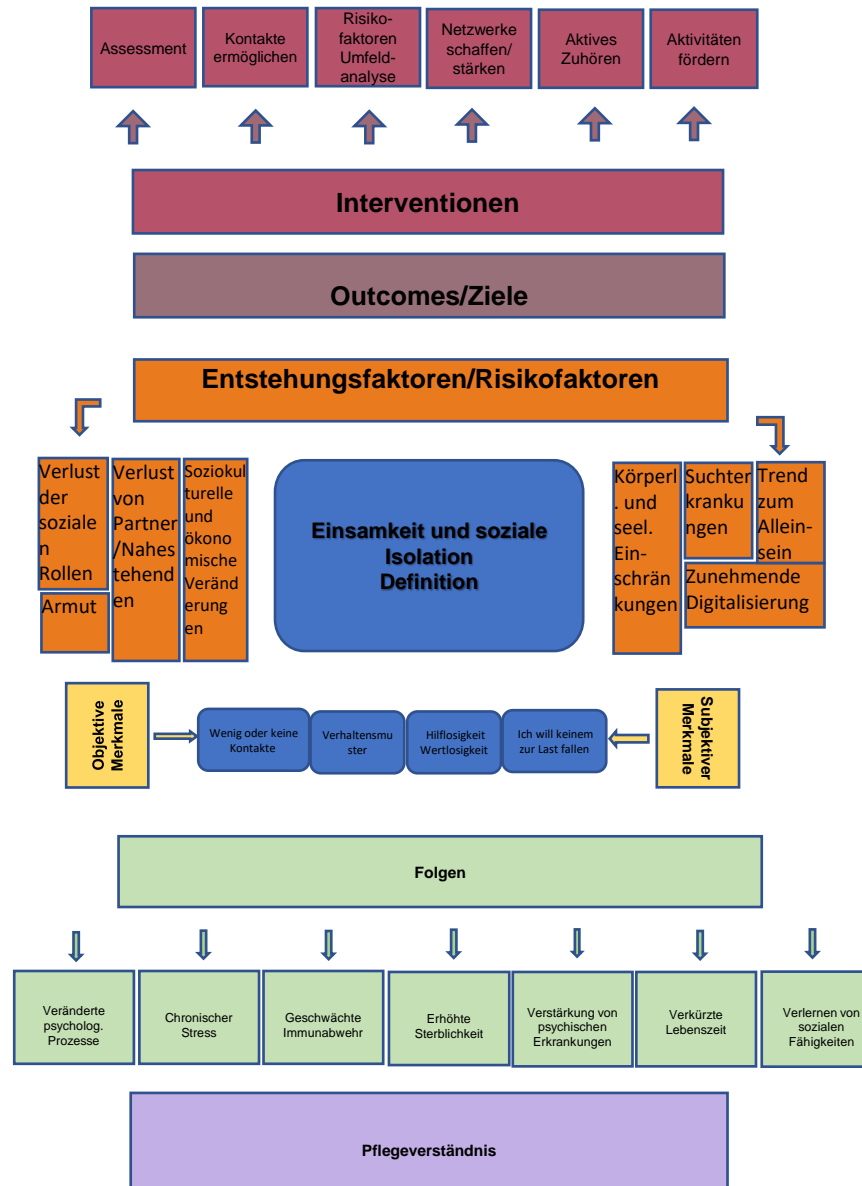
Assessment

Kontakte ermöglichen

Risikofaktoren Umfeldanalyse

Netzwerke schaffen/ stärken

Aktives Zuhören

Aktivitäten fördern

Interventionen

Outcomes/Ziele

Entstehungsfaktoren/Risikofaktoren

Verlust der sozialen Rollen

Armut

Verlust von Partner/Nahestehenden

Soziokulturelle und ökonomische Veränderungen

Einsamkeit und soziale Isolation Definition

Körperl. und seel. Einschränkungen

Suchterkrankungen

Trend zum Alleinsein

Zunehmende Digitalisierung

Objektive Merkmale

Wenig oder keine Kontakte

Verhaltensmuster

Hilflosigkeit Wertlosigkeit

Ich will keinem zur Last fallen

Subjektiver Merkmale

Folgen

Veränderte psycholog. Prozesse

Chronischer Stress

Geschwächte Immunabwehr

Erhöhte Sterblichkeit

Verstärkung von psychischen Erkrankungen

Verkürzte Lebenszeit

Verlernen von sozialen Fähigkeiten

Pflegeverständnis